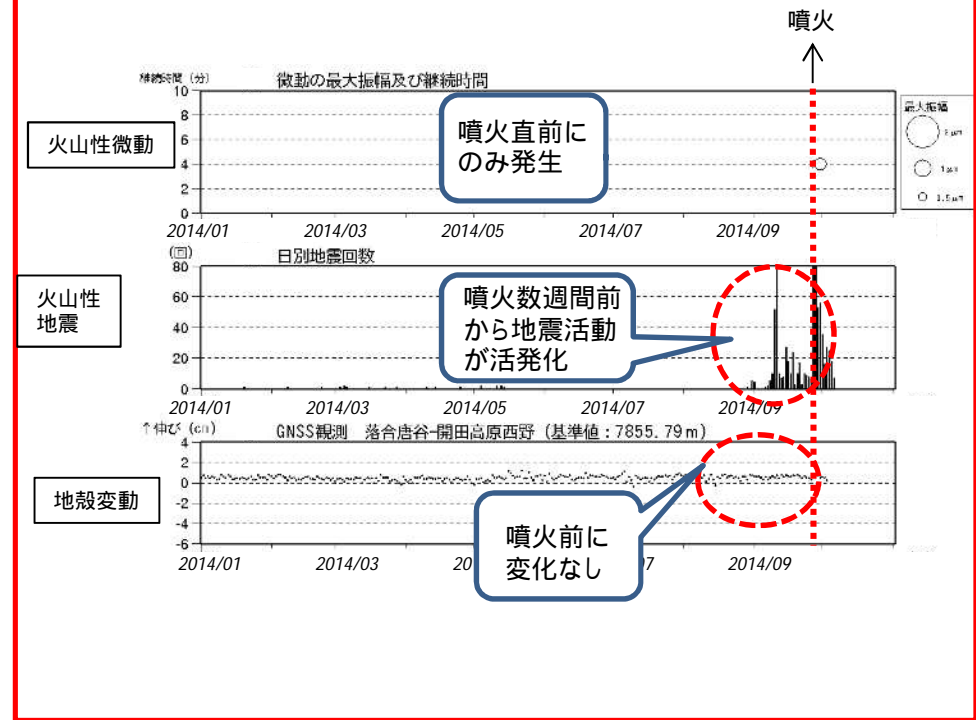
噴火

継続時間（分）
微動の最大振幅及び継続時間
10
8
6
4
2
0

火山性微動

噴火直前にのみ発生

最大振幅
5μm
1μm
1.5μm

2014/01
2014/03
2014/05
2014/07
2014/09

(回)
日別地震回数
80
60
40
20
0

火山性地震

噴火数週間前から地震活動が活発化

2014/01
2014/03
2014/05
2014/07
2014/09

↑伸び (cm)
GNSS観測　落合唐谷-開田高原西野（基準値：7855.79m）
4
2
0
-2
-4
-6

地殻変動

噴火前に変化なし

2014/01
2014/03
20
07
2014/09